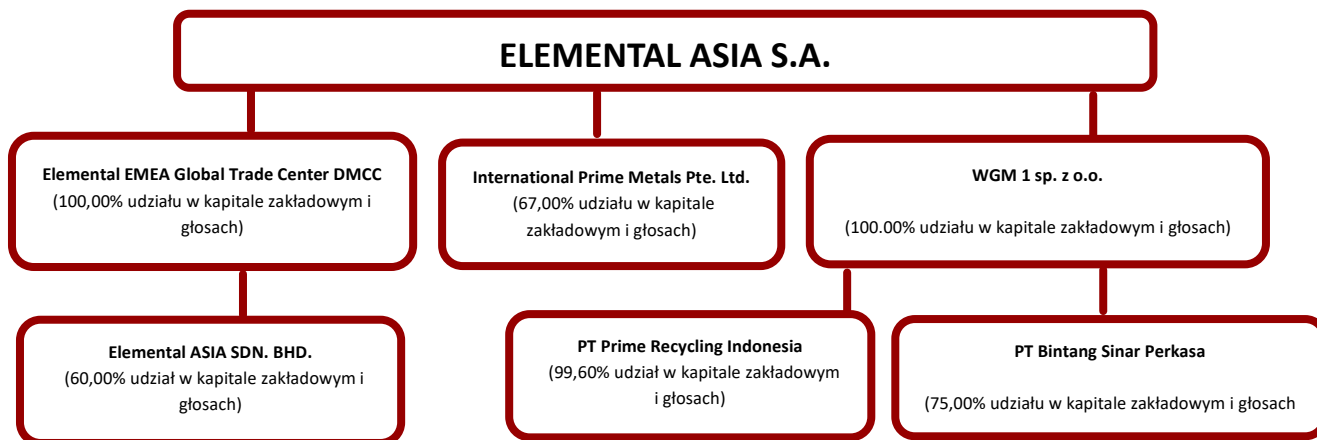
ELEMENTAL ASIA S.A.

Elemental EMEA Global Trade Center DMCC
(100,00% udziału w kapitale zakładowym i głosach)

International Prime Metals Pte. Ltd.
(67,00% udziału w kapitale zakładowym i głosach)

WGM 1 sp. z o.o.
(100.00% udziału w kapitale zakładowym i głosach)

Elemental ASIA SDN. BHD.
(60,00% udział w kapitale zakładowym i głosach)

PT Prime Recycling Indonesia
(99,60% udział w kapitale zakładowym i głosach)

PT Bintang Sinar Perkasa
(75,00% udziału w kapitale zakładowym i głosach